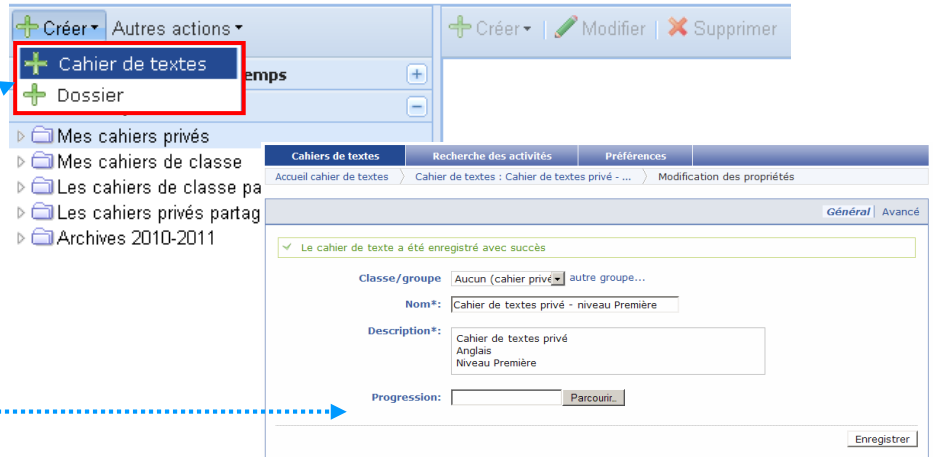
Créer ▾ Autres actions ▾

Créer ▾ Modifier Supprimer

Cahier de textes

Dossier

emps

Mes cahiers privés

Mes cahiers de classe

Les cahiers de classe pa

Les cahiers privés partag

Archives 2010-2011

Cahiers de textes | Recherche des activités | Préférences

Accueil cahier de textes 〉 Cahier de textes : Cahier de textes privé - ... 〉 Modification des propriétés

Général | Avancé

✓ Le cahier de texte a été enregistré avec succès

Classe/groupe Aucun (cahier privé ▾ autre groupe...

Nom*: Cahier de textes privé - niveau Première

Description*: Cahier de textes privé
Anglais
Niveau Première

Progression: Parcourir...

Enregistrer